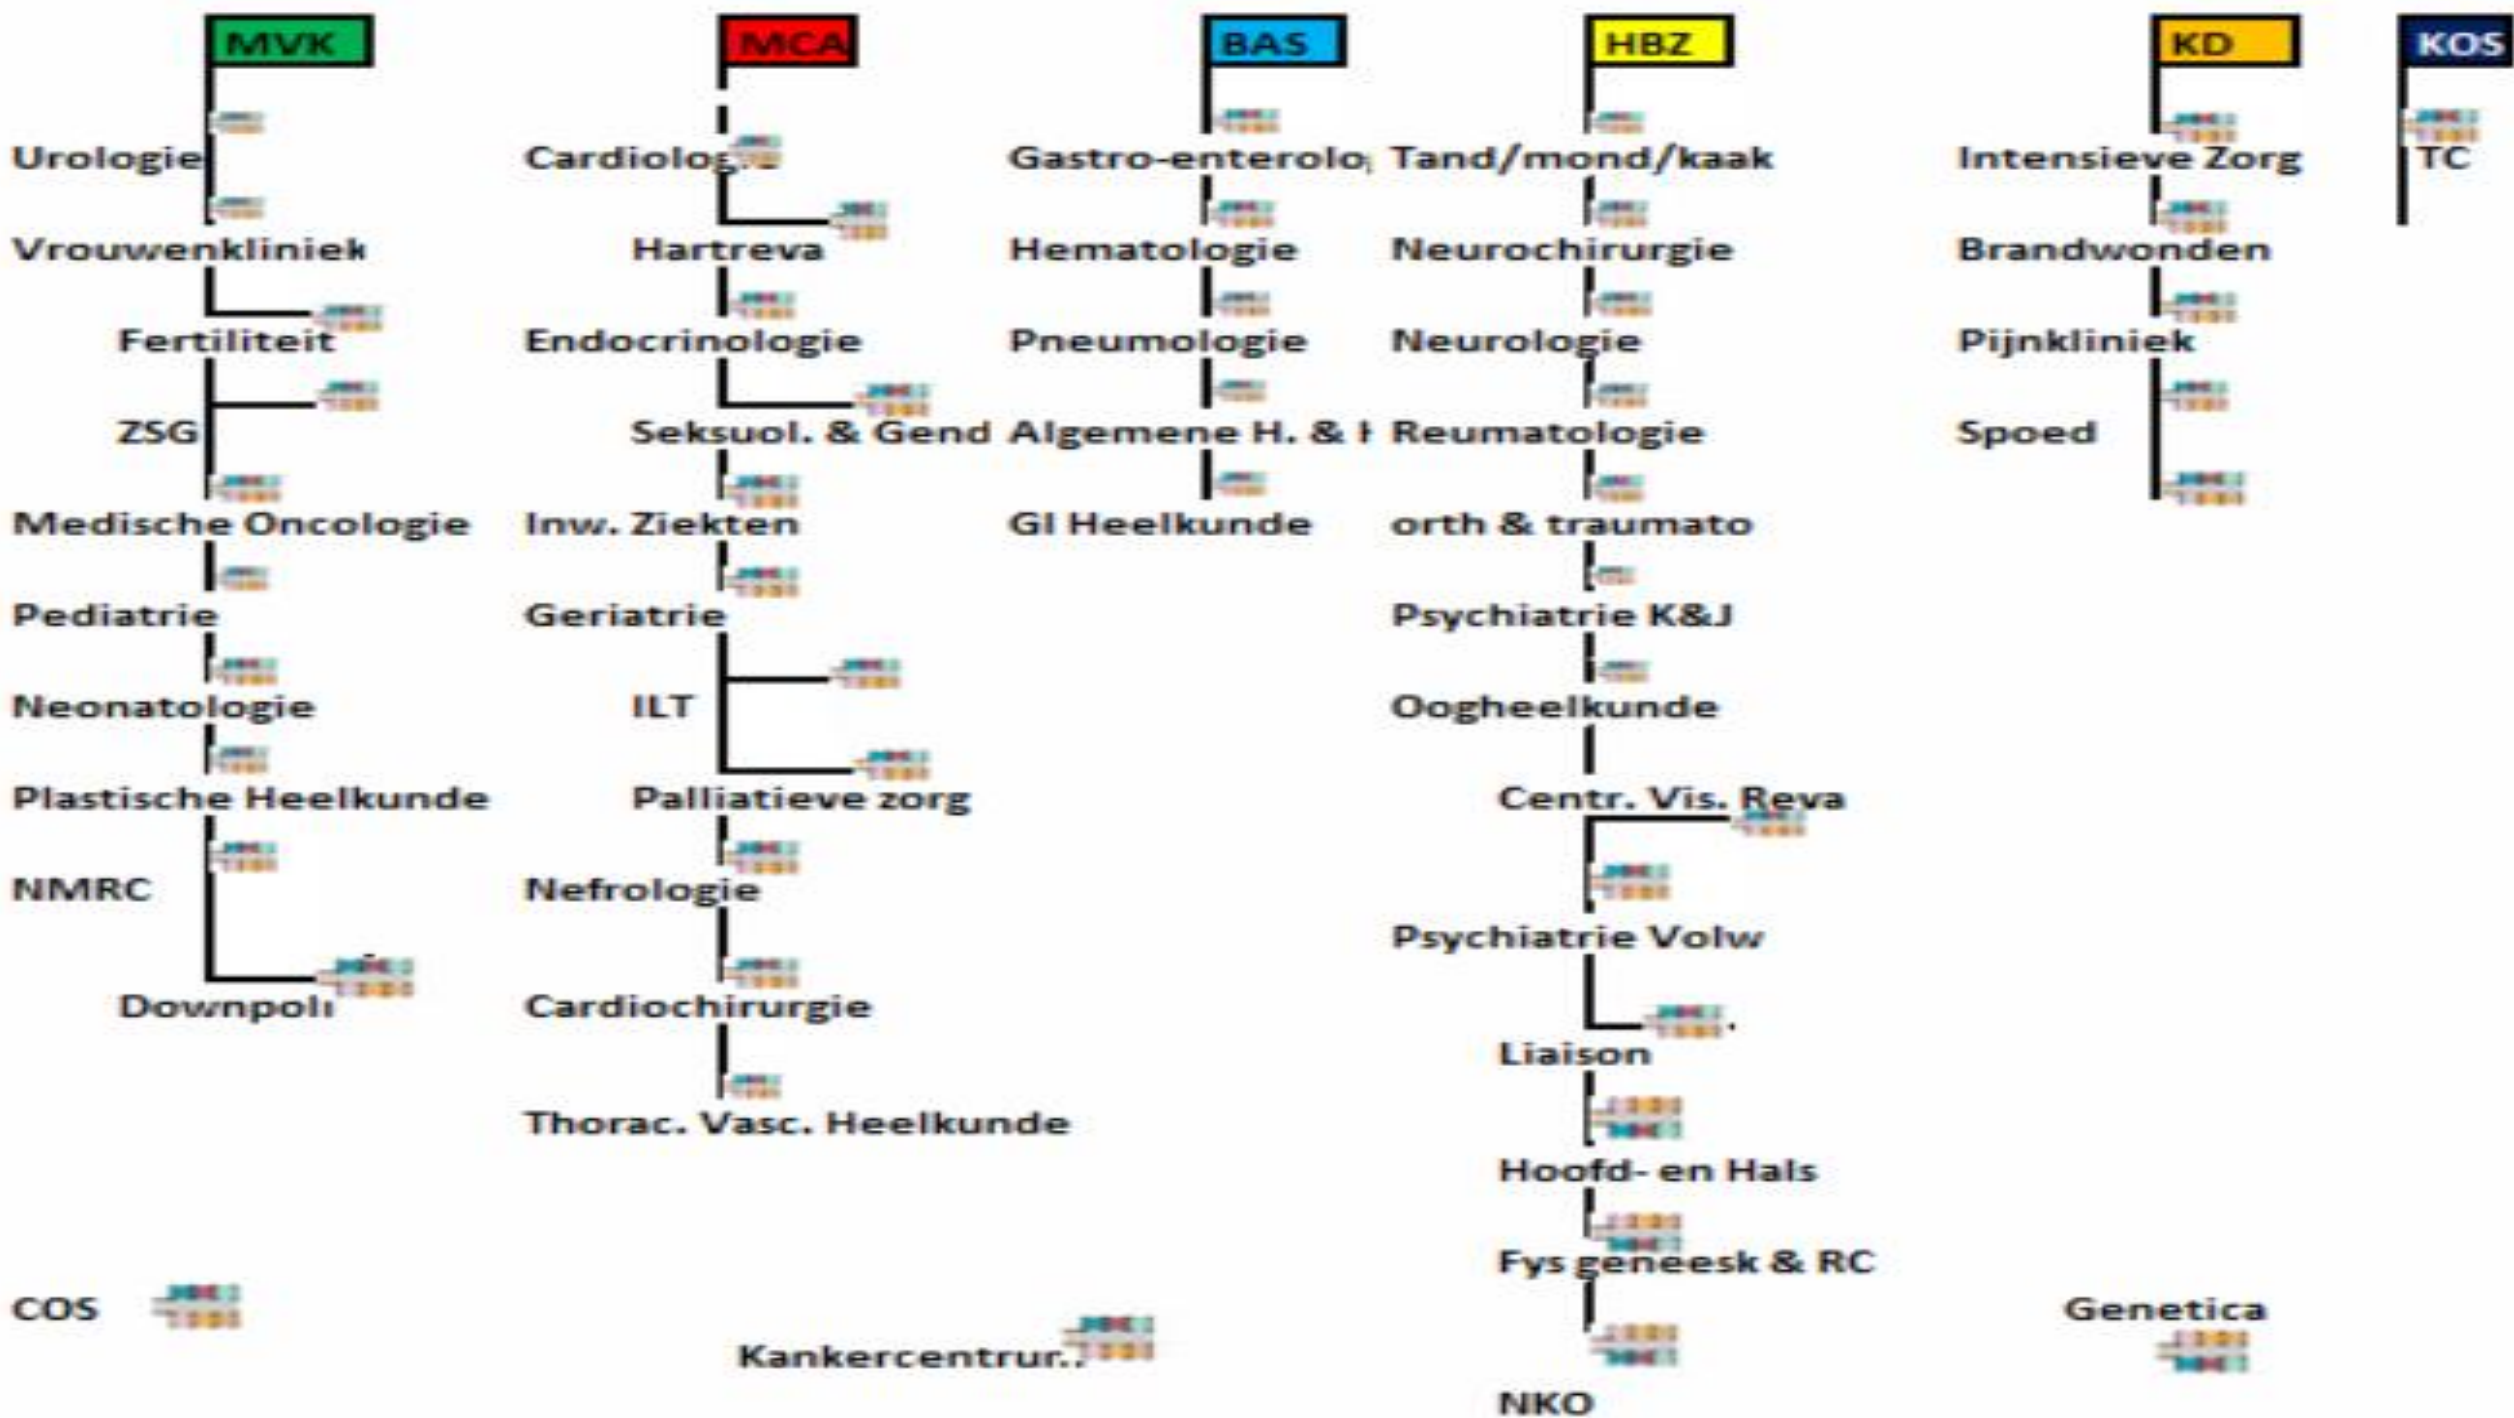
MVK

Urologie

Vrouwenkliniek

Fertiliteit

ZSG

Medische Oncologie

Pediatrie

Neonatologie

Plastische Heelkunde

NMRC

Downpoli

MCA

Cardiolog

Hartreva

Endocrinologie

Seksuol. & Gend

Inw. Ziekten

Geriatrie

ILT

Palliatieve zorg

Nefrologie

Cardiochirurgie

Thorac. Vasc. Heelkunde

BAS

Gastro-enterolo

Hematologie

Pneumologie

Algemene H. & I

GI Heelkunde

HBZ

Tand/mond/kaak

Neurochirurgie

Neurologie

Reumatologie

orth & traumato

Psychiatrie K&J

Oogheelkunde

Centr. Vis. Reva

Psychiatrie Volw

Liaison

Hoofd- en Hals

Fys geneesk & RC

NKO

KD

Intensieve Zorg

Brandwonden

Pijnkliniek

Spoed

KOS

TC

COS

Kankercentrum

Genetica